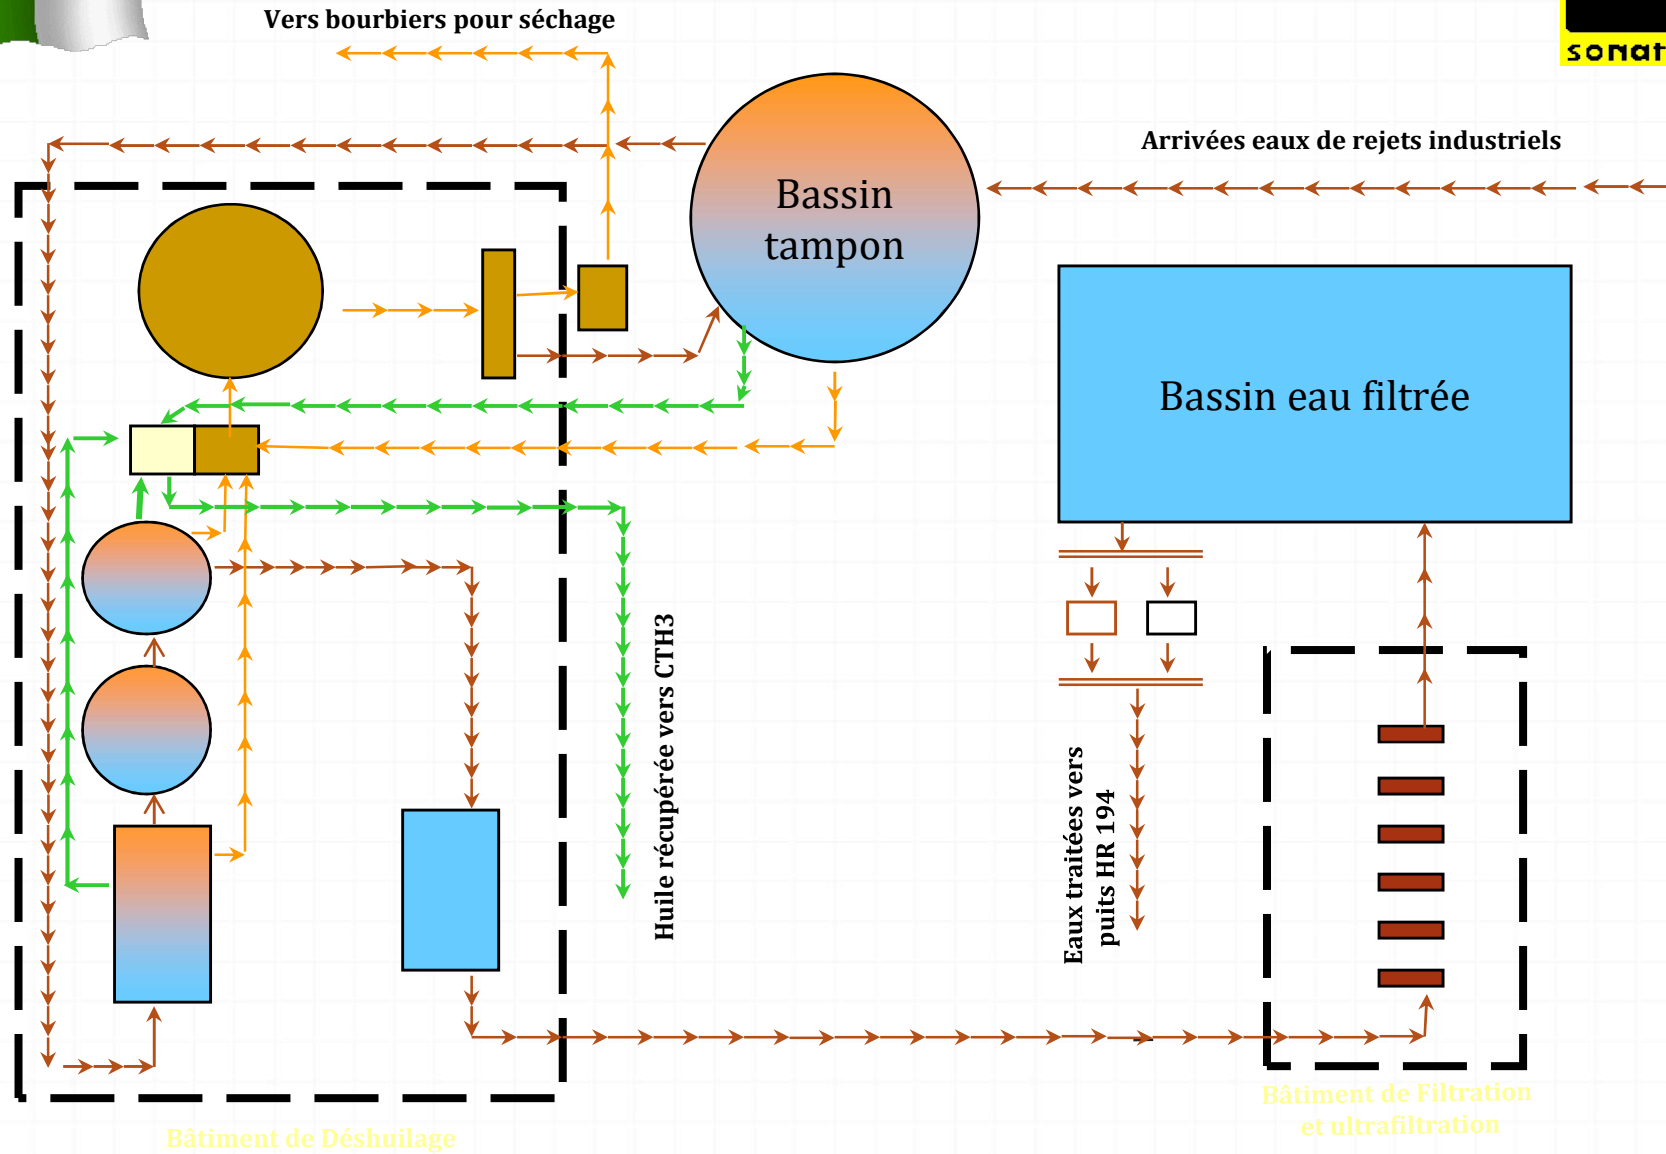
Vers bourbiers pour séchage

sonat

Arrivées eaux de rejets industriels

Bassin tampon

Bassin eau filtrée

Huile récupérée vers CTH3

Eaux traitées vers puits HR 194

Bâtiment de Déshuilage

Bâtiment de Filtration et ultrafiltration